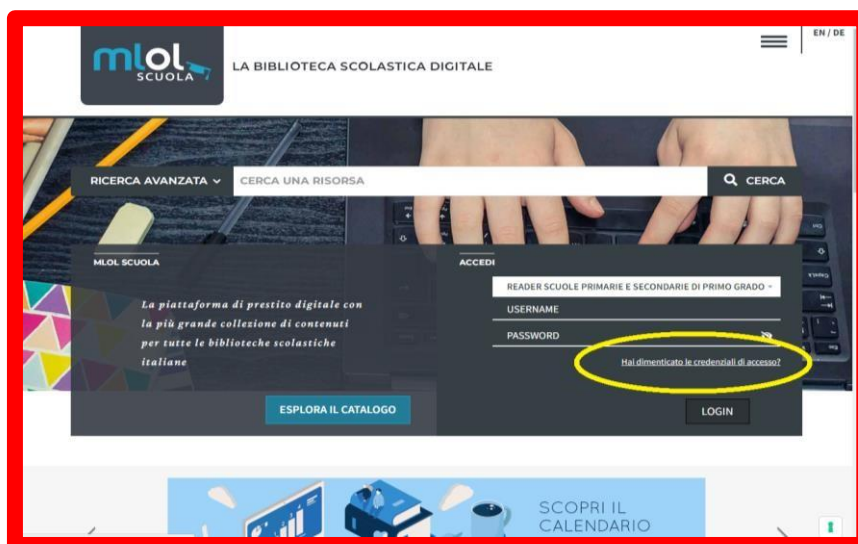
mlol SCUOLA

LA BIBLIOTECA SCOLASTICA DIGITALE

EN / DE

RICERCA AVANZATA

CERCA UNA RISORSA

CERCA

MLOL SCUOLA

La piattaforma di prestito digitale con la più grande collezione di contenuti per tutte le biblioteche scolastiche italiane

ESPLORA IL CATALOGO

ACCEDI

READER SCUOLE PRIMARIE E SECONDARIE DI PRIMO GRADO

USERNAME

PASSWORD

Hai dimenticato le credenziali di accesso?

LOGIN

SCOPRI IL CALENDARIO